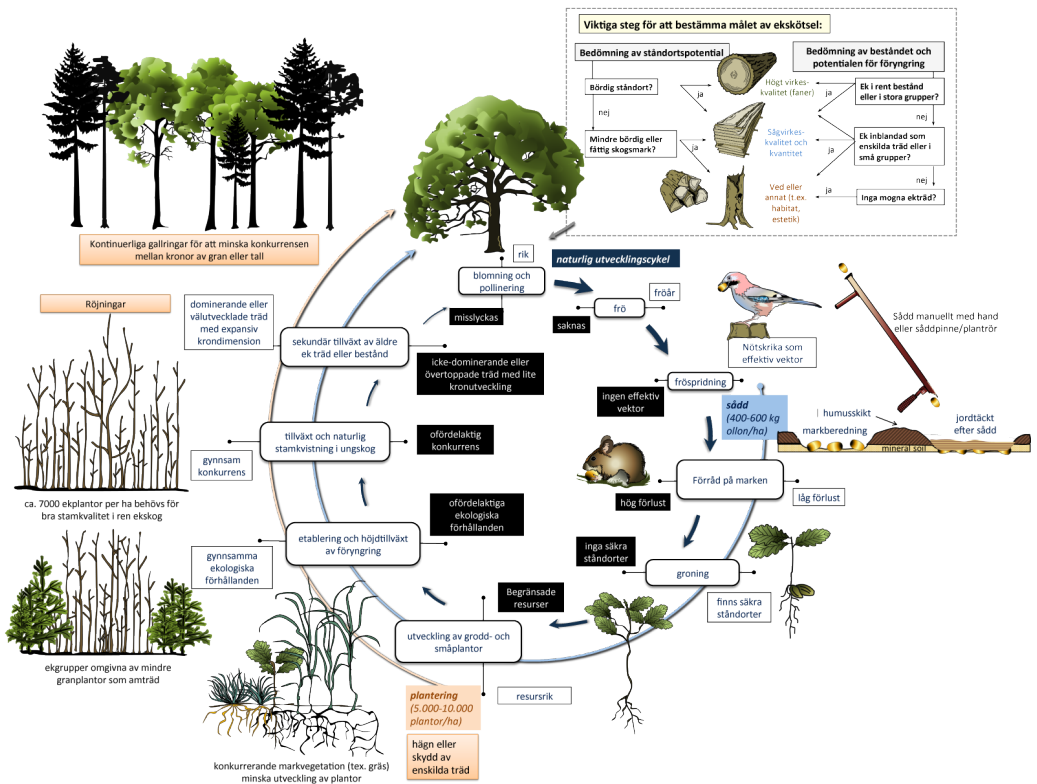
Viktiga steg för att bestämma målet av ekskötsel:

Bedömning av ståndortspotential

Bördig ståndort?

nej

Mindre bördig eller fättig skogsmark?

ja

ja

Högt virkeskvalitet (faner)

Sågvirkeskvalitet och kvantitet

Ved eller annat (t.ex. habitat, estetik)

Bedömning av beståndet och potentialen för föryngring

ja

Ek i rent bestånd eller i stora grupper?

nej

ja

Ek inblandad som enskilda träd eller i små grupper?

nej

ja

Inga mogna ekträd?

Kontinuerliga gallringar för att minska konkurrensen mellan kronor av gran eller tall

Röjningar

ca. 7000 ekplantor per ha behövs för bra stamkvalitet i ren ekskog

ekgrupper omgivna av mindre granplantor som amträd

konkurrerande markvegetation (tex. gräs) minska utveckling av plantor

rik

blomning och pollinering

misslyckas

naturlig utvecklingscykel

frö

fröår

saknas

Nötskrika som effektiv vektor

Sådd manuellt med hand eller sådpinne/plantrör

fröspridning

ingen effektiv vektor

sådd (400-600 kg ollon/ha)

humusskikt

markberedning

jordtäckt efter sådd

mineral soil

Förråd på marken

hög förlust

låg förlust

inga säkra ståndorter

groning

finns säkra ståndorter

utveckling av grodd- och småplantor

Begränsade resurser

resursrik

plantering (5.000-10.000 plantor/ha)

hägn eller skydd av enskilda träd

etablering och höjdtillväxt av föryngring

ofördelaktiga ekologiska förhållanden

gynnsamma ekologiska förhållanden

tillväxt och naturlig stamkvistning i ungskog

ofördelaktig konkurrens

gynnsam konkurrens

sekundär tillväxt av äldre ek träd eller bestånd

icke-dominerande eller övertoppade träd med lite kronutveckling

dominerande eller välutvecklade träd med expansiv krondimension